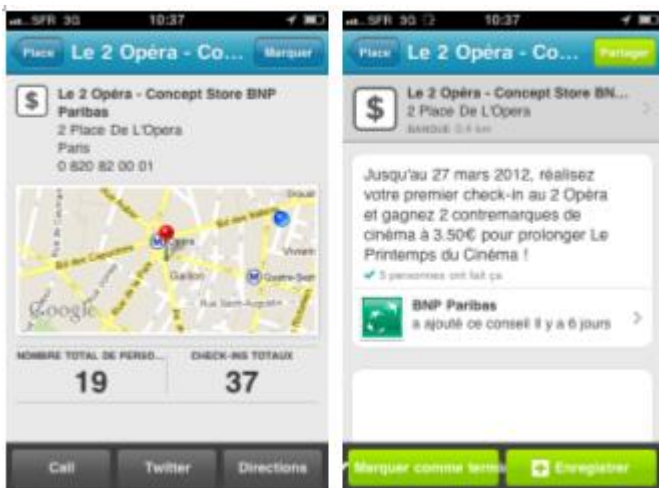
SFR 3G 10:37

Place Le 2 Opéra - Co... Marquer

$ Le 2 Opéra - Concept Store BNP Paribas
2 Place De L'Opera
Paris
0 820 82 00 01

Bd des Capucines
Opéra
Gaillon
Vivienne
Quatre-Sept
Rue Saint-Augustin
Google

NOMBRE TOTAL DE PERSO... 19
CHECK-INS TOTAUX 37

Call Twitter Directions

SFR 3G 10:37

Place Le 2 Opéra - Co... Partager

$ Le 2 Opéra - Concept Store BN...
2 Place De L'Opera
BANQUE 0,4 km

Jusqu'au 27 mars 2012, réalisez votre premier check-in au 2 Opéra et gagnez 2 contremarques de cinéma à 3.50€ pour prolonger Le Printemps du Cinéma !
✓ 5 personnes ont fait ça

BNP Paribas
a ajouté ce conseil il y a 6 jours

Marquer comme term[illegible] Enregistrer